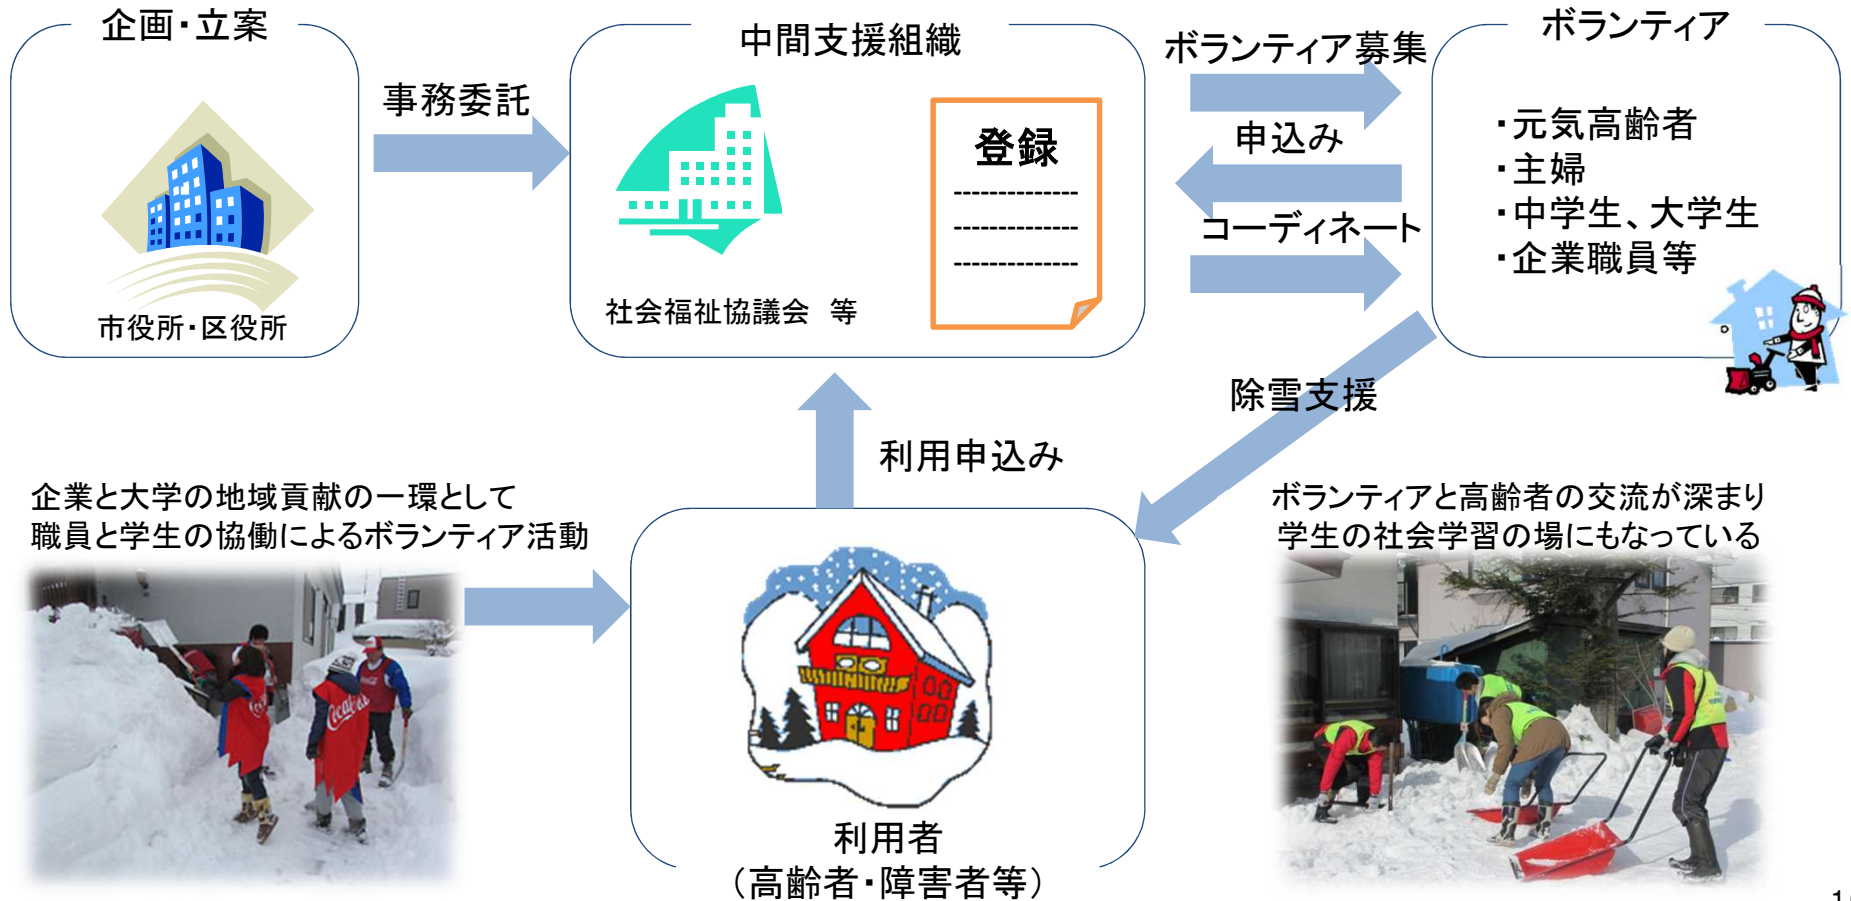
企画・立案

市役所・区役所

事務委託

中間支援組織

社会福祉協議会　等

登録

ボランティア募集

申込み

コーディネート

ボランティア

・元気高齢者
・主婦
・中学生、大学生
・企業職員等

除雪支援

利用申込み

企業と大学の地域貢献の一環として
職員と学生の協働によるボランティア活動

利用者
（高齢者・障害者等）

ボランティアと高齢者の交流が深まり
学生の社会学習の場にもなっている

1